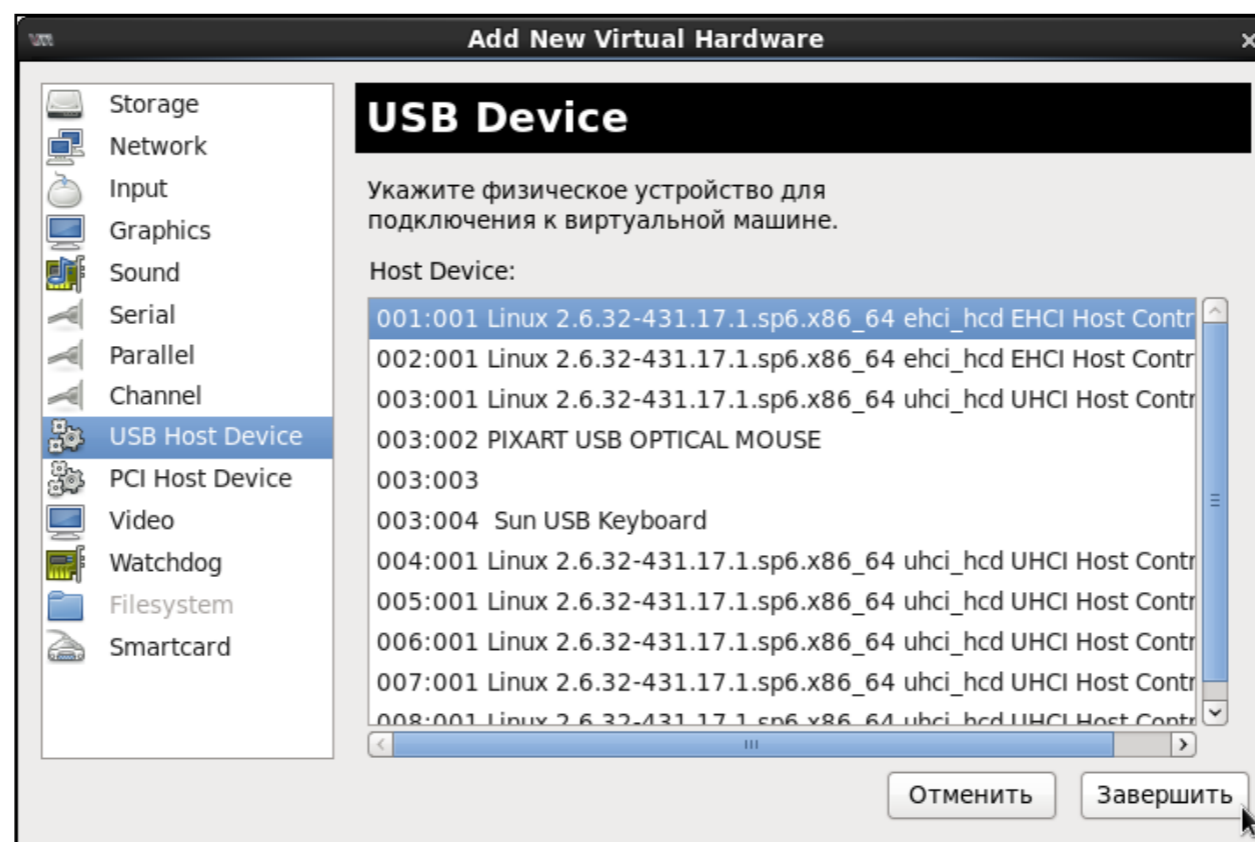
Add New Virtual Hardware

Storage
Network
Input
Graphics
Sound
Serial
Parallel
Channel
USB Host Device
PCI Host Device
Video
Watchdog
Filesystem
Smartcard

USB Device

Укажите физическое устройство для подключения к виртуальной машине.

Host Device:

001:001 Linux 2.6.32-431.17.1.sp6.x86_64 ehci_hcd EHCI Host Contr
002:001 Linux 2.6.32-431.17.1.sp6.x86_64 ehci_hcd EHCI Host Contr
003:001 Linux 2.6.32-431.17.1.sp6.x86_64 uhci_hcd UHCI Host Contr
003:002 PIXART USB OPTICAL MOUSE
003:003
003:004 Sun USB Keyboard
004:001 Linux 2.6.32-431.17.1.sp6.x86_64 uhci_hcd UHCI Host Contr
005:001 Linux 2.6.32-431.17.1.sp6.x86_64 uhci_hcd UHCI Host Contr
006:001 Linux 2.6.32-431.17.1.sp6.x86_64 uhci_hcd UHCI Host Contr
007:001 Linux 2.6.32-431.17.1.sp6.x86_64 uhci_hcd UHCI Host Contr
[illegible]

Отменить
Завершить